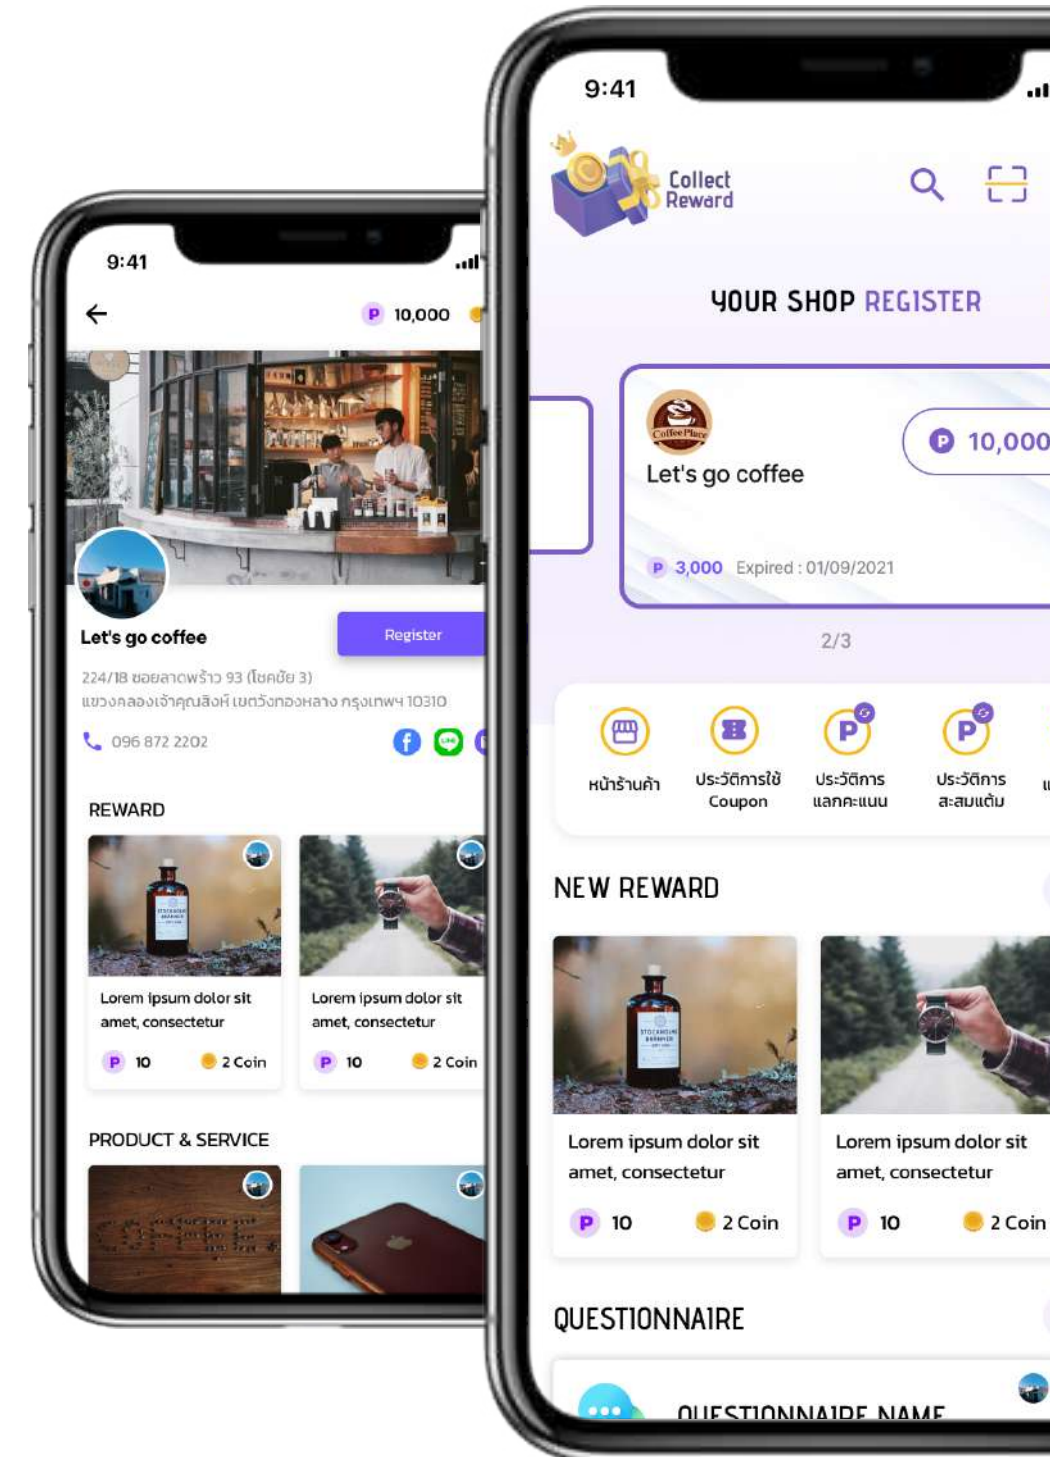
9:41

P 10,000

Let's go coffee

Register

224/18 ซอยลาดพร้าว 93 (โชคชัย 3)
แขวงคลองเจ้าคุณสิงห์ เขตวังทองหลาง กรุงเทพฯ 10310

096 872 2202

REWARD

Lorem ipsum dolor sit amet, consectetur

P 10 2 Coin

Lorem ipsum dolor sit amet, consectetur

P 10 2 Coin

PRODUCT & SERVICE

9:41

Collect Reward

YOUR SHOP REGISTER

Coffee Place

Let's go coffee

P 10,000

P 3,000 Expired : 01/09/2021

2/3

หน้าร้านค้า

ประวัติการใช้ Coupon

ประวัติการ แลกคะแนน

ประวัติการ สะสมแต้ม

NEW REWARD

Lorem ipsum dolor sit amet, consectetur

P 10 2 Coin

Lorem ipsum dolor sit amet, consectetur

P 10 2 Coin

QUESTIONNAIRE

QUESTIONNAIRE NAME